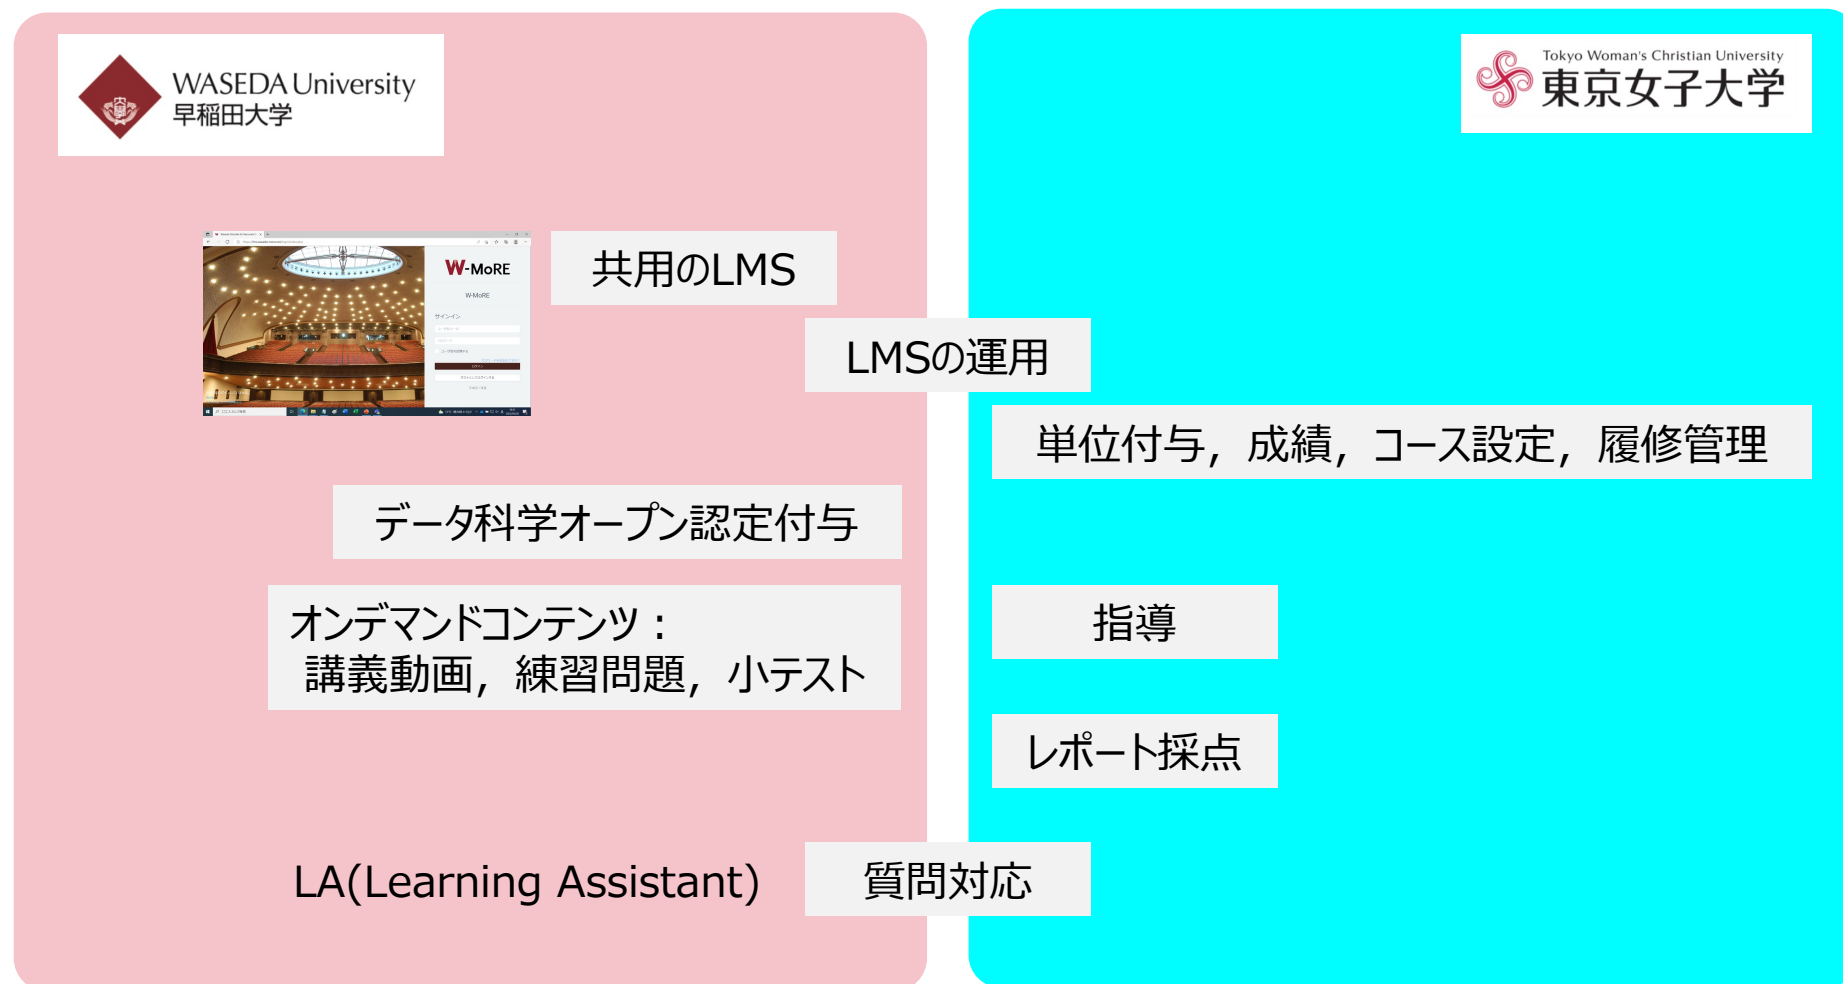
WASEDA University
早稲田大学

Tokyo Woman's Christian University
東京女子大学

W-MoRE

共用のLMS

LMSの運用

単位付与，成績，コース設定，履修管理

データ科学オープン認定付与

オンデマンドコンテンツ：
講義動画，練習問題，小テスト

指導

レポート採点

LA(Learning Assistant)

質問対応